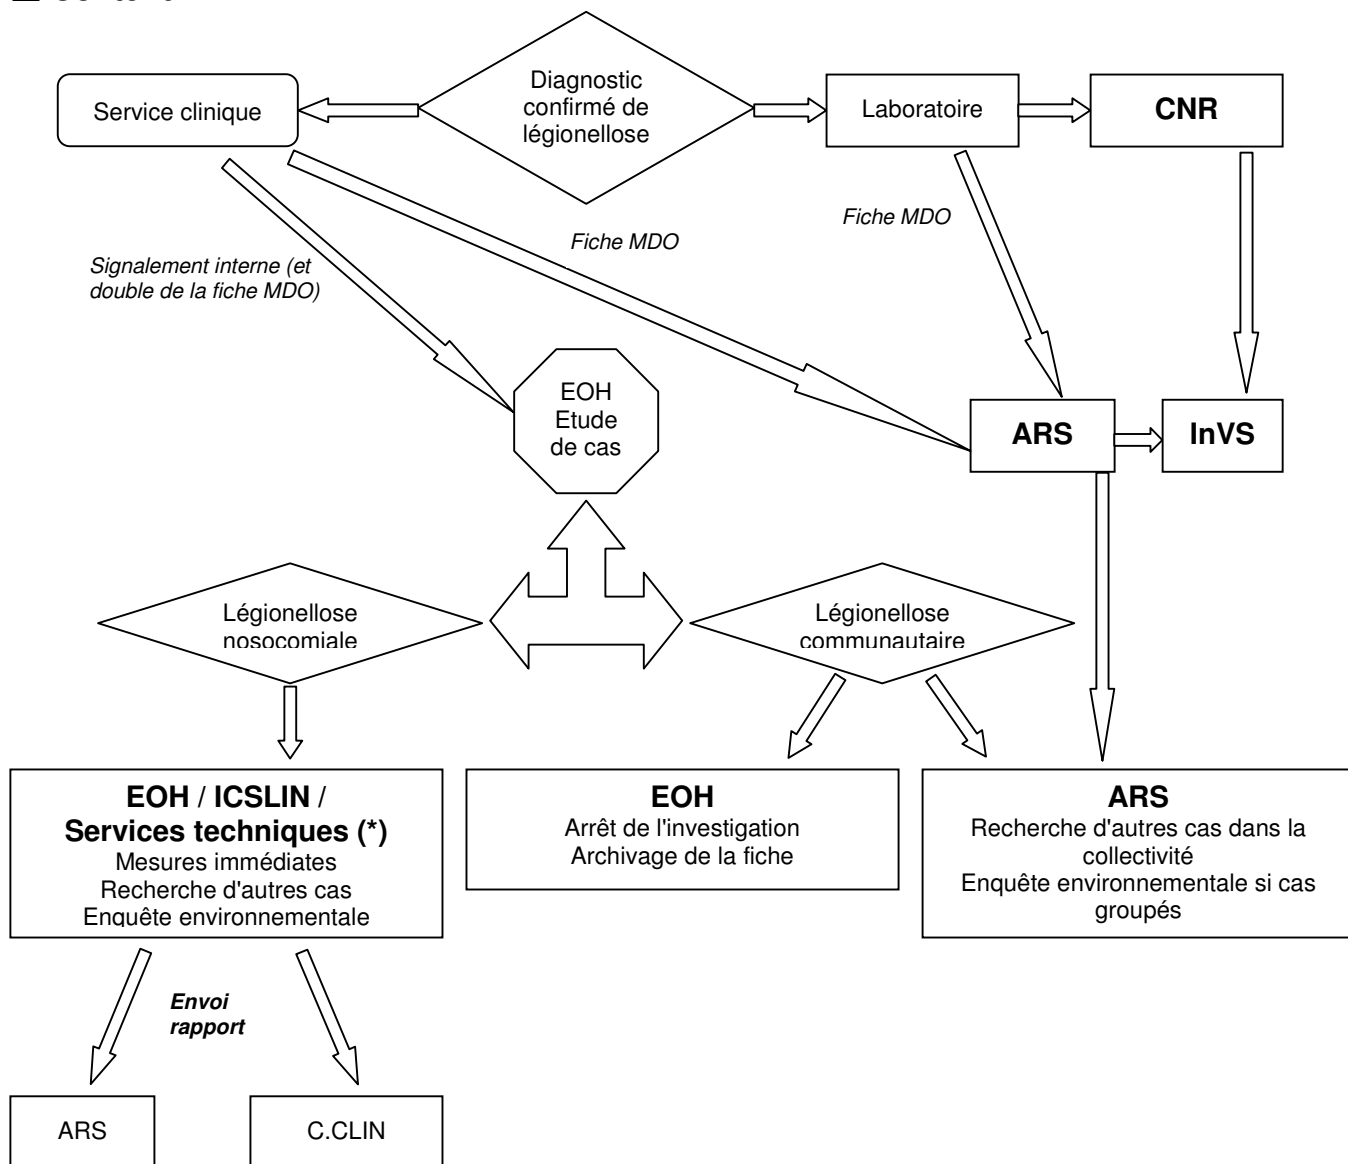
Service clinique

Diagnostic confirmé de légionellose

Laboratoire

CNR

Fiche MDO

Fiche MDO

Signalement interne (et double de la fiche MDO)

EOH Etude de cas

ARS

InVS

Légionellose nosocomiale

Légionellose communautaire

EOH / ICSLIN / Services techniques (*)
Mesures immédiates
Recherche d'autres cas
Enquête environnementale

EOH
Arrêt de l'investigation
Archivage de la fiche

ARS
Recherche d'autres cas dans la collectivité
Enquête environnementale si cas groupés

Envoi rapport

ARS

C.CLIN